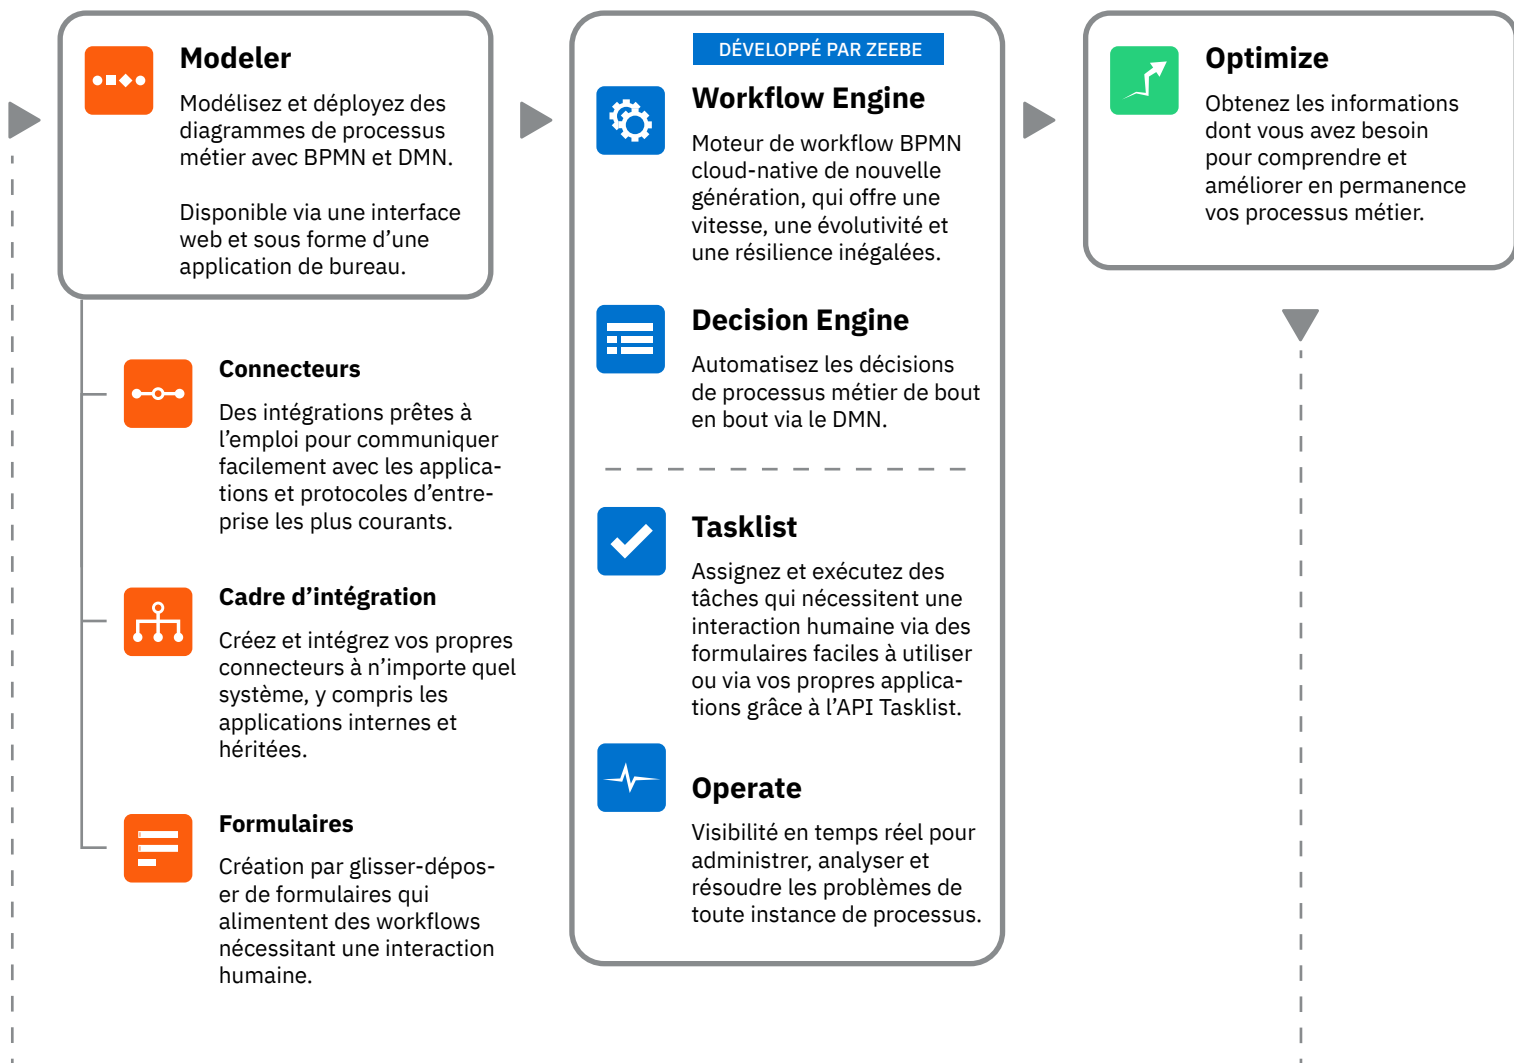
Modeler

Modélisez et déployez des diagrammes de processus métier avec BPMN et DMN.

Disponible via une interface web et sous forme d'une application de bureau.

Connecteurs

Des intégrations prêtes à l'emploi pour communiquer facilement avec les applications et protocoles d'entreprise les plus courants.

Cadre d'intégration

Créez et intégrez vos propres connecteurs à n'importe quel système, y compris les applications internes et héritées.

Formulaires

Création par glisser-déposer de formulaires qui alimentent des workflows nécessitant une interaction humaine.

DÉVELOPPÉ PAR ZEEBE

Workflow Engine

Moteur de workflow BPMN cloud-native de nouvelle génération, qui offre une vitesse, une évolutivité et une résilience inégalées.

Decision Engine

Automatisez les décisions de processus métier de bout en bout via le DMN.

Tasklist

Assignez et exécutez des tâches qui nécessitent une interaction humaine via des formulaires faciles à utiliser ou via vos propres applications grâce à l'API Tasklist.

Operate

Visibilité en temps réel pour administrer, analyser et résoudre les problèmes de toute instance de processus.

Optimize

Obtenez les informations dont vous avez besoin pour comprendre et améliorer en permanence vos processus métier.